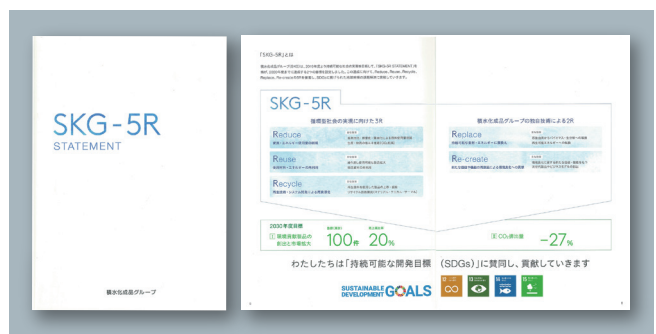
SKG-5R
STATEMENT

積水化成品グループ

「SKG-5R」とは

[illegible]

SKG-5R

循環型社会の実現に向けた3R

Reduce
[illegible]

Reuse
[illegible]

Recycle
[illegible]

積水化成品グループの独自技術による2R

Replace
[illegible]

Re-create
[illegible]

2030年度目標
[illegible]
100件
20%

CO₂排出量
−27%

わたしたちは「持続可能な開発目標（SDGs）」に賛同し、貢献していきます

SUSTAINABLE DEVELOPMENT GOALS